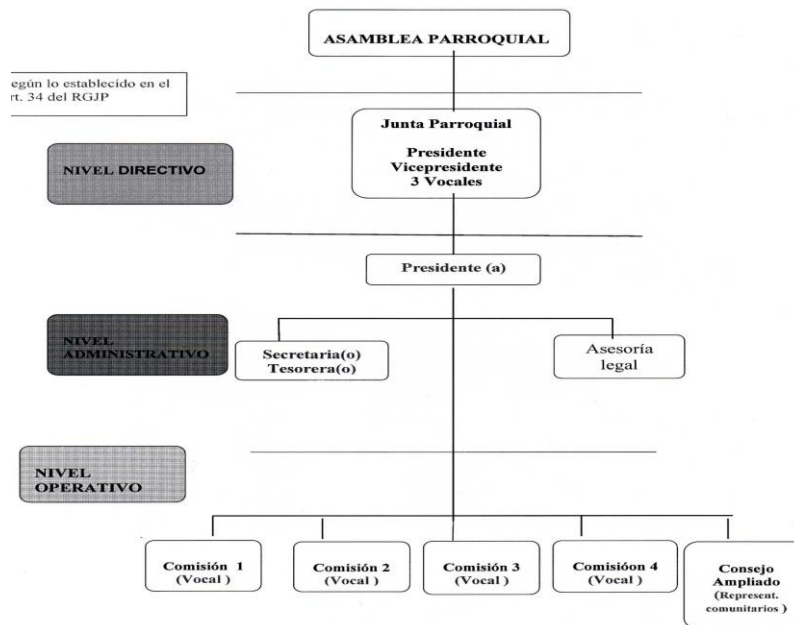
ASAMBLEA PARROQUIAL

egún lo establecido en el rt. 34 del RGJP

NIVEL DIRECTIVO

Junta Parroquial

Presidente
Vicepresidente
3 Vocales

Presidente (a)

NIVEL ADMINISTRATIVO

Secretaria(o)
Tesorera(o)

Asesoría legal

NIVEL OPERATIVO

Comisión 1 (Vocal )

Comisión 2 (Vocal )

Comisión 3 (Vocal )

Comisióon 4 (Vocal )

Consejo Ampliado (Represent. comunitarios )